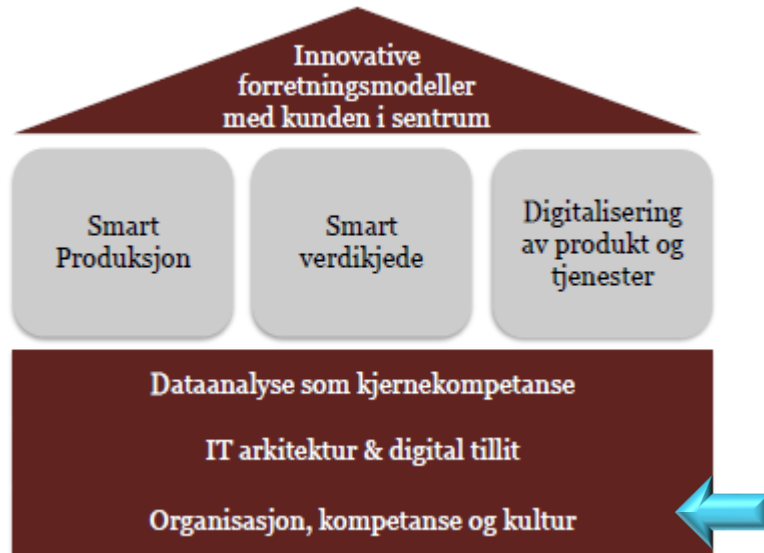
Innovative forretningsmodeller med kunden i sentrum

Smart Produksjon

Smart verdikjede

Digitalisering av produkt og tjenester

Dataanalyse som kjernekompetanse

IT arkitektur & digital tillit

Organisasjon, kompetanse og kultur